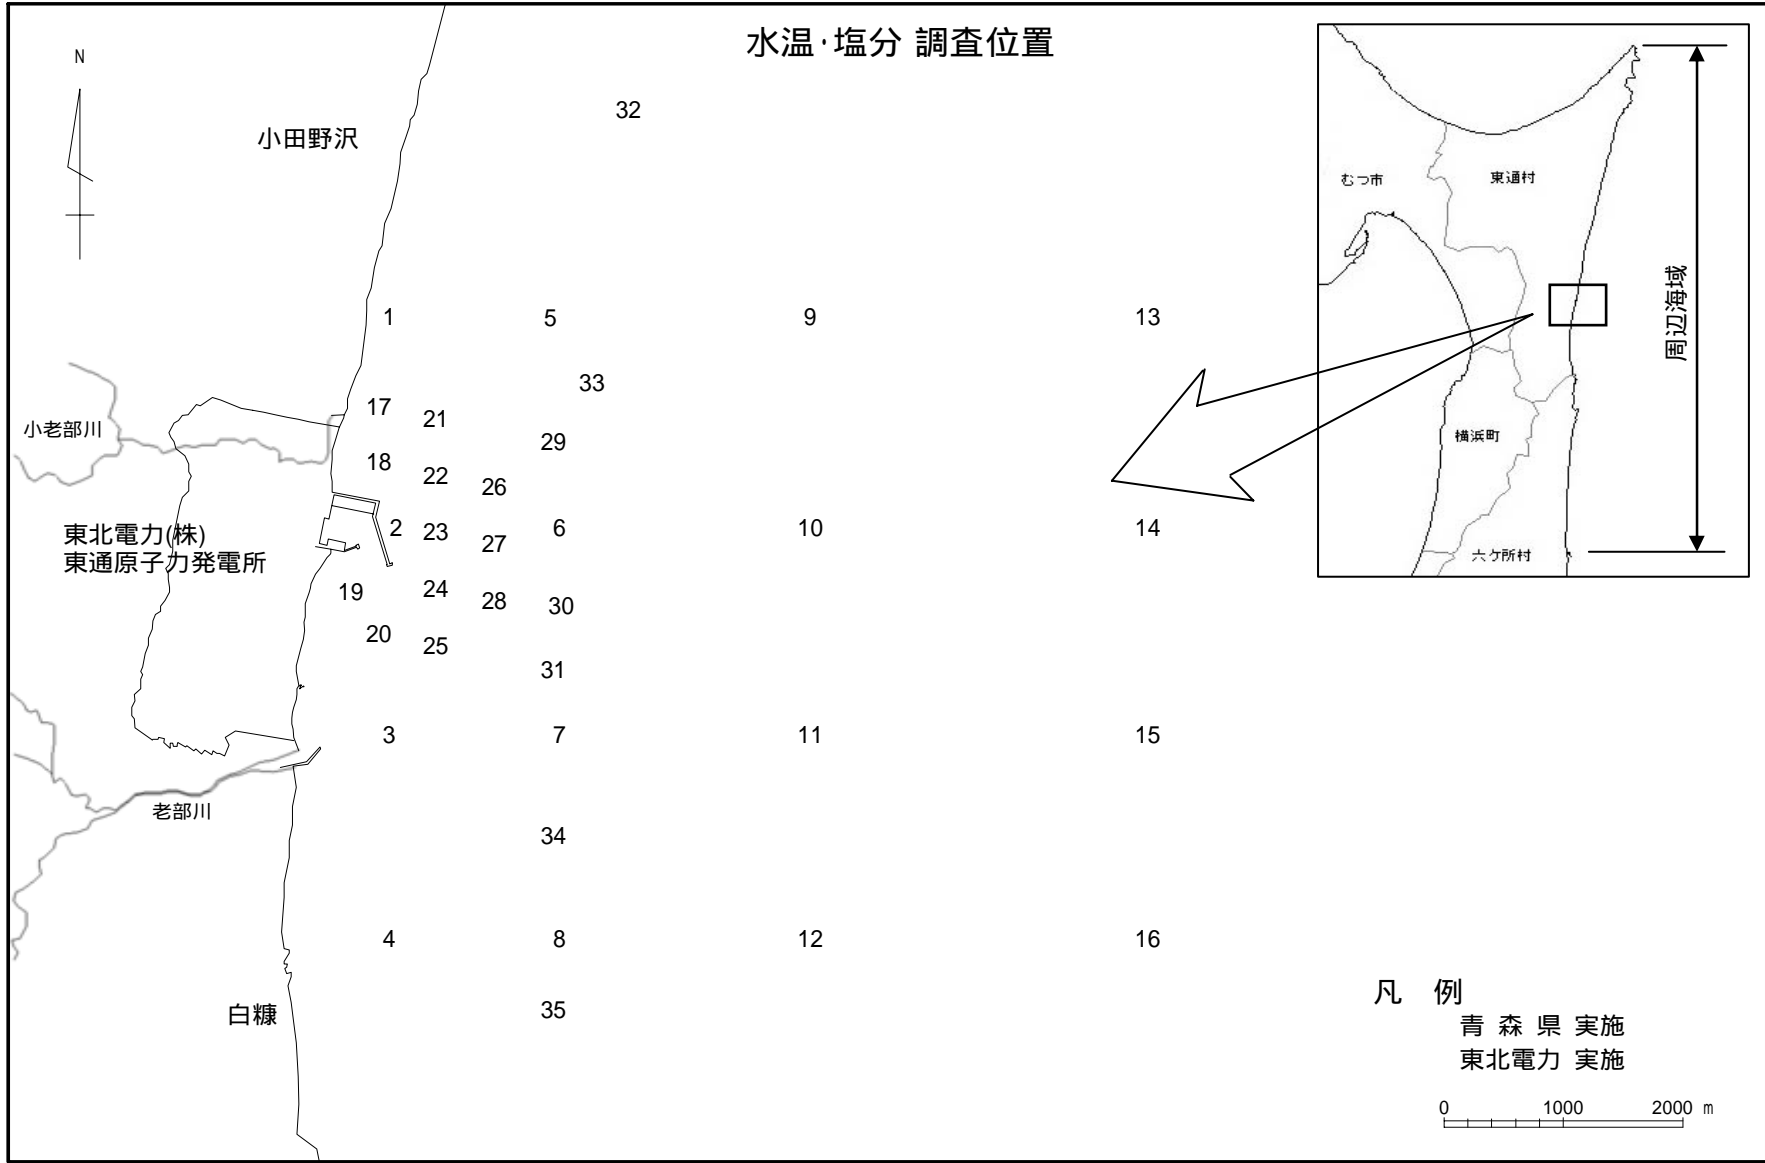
水温·塩分 調査位置

N

小田野沢

32

1 5 9 13

33

17 21

小老部川

29

18 22 26

東北電力(株)
東通原子力発電所

2 23 27 6 10 14

19 24 28 30

20 25

31

3 7 11 15

老部川

34

4 8 12 16

白糠

35

むつ市
東通村
周辺海域
横浜町
六ケ所村

凡 例
青 森 県 実施
東北電力 実施

0 1000 2000 m